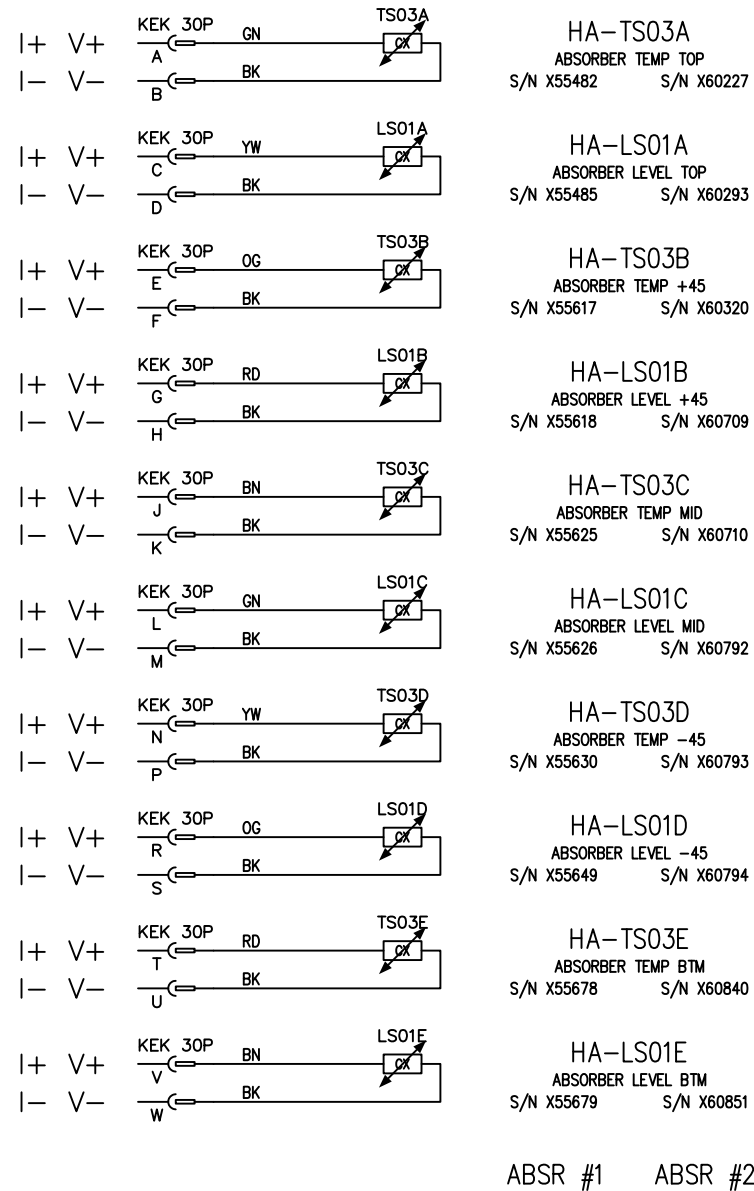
I+ V+ KEK 30P A GN TS03A CX
I− V− B BK

HA−TS03A
ABSORBER TEMP TOP
S/N X55482 S/N X60227

I+ V+ KEK 30P C YW LS01A CX
I− V− D BK

HA−LS01A
ABSORBER LEVEL TOP
S/N X55485 S/N X60293

I+ V+ KEK 30P E OG TS03B CX
I− V− F BK

HA−TS03B
ABSORBER TEMP +45
S/N X55617 S/N X60320

I+ V+ KEK 30P G RD LS01B CX
I− V− H BK

HA−LS01B
ABSORBER LEVEL +45
S/N X55618 S/N X60709

I+ V+ KEK 30P J BN TS03C CX
I− V− K BK

HA−TS03C
ABSORBER TEMP MID
S/N X55625 S/N X60710

I+ V+ KEK 30P L GN LS01C CX
I− V− M BK

HA−LS01C
ABSORBER LEVEL MID
S/N X55626 S/N X60792

I+ V+ KEK 30P N YW TS03D CX
I− V− P BK

HA−TS03D
ABSORBER TEMP −45
S/N X55630 S/N X60793

I+ V+ KEK 30P R OG LS01D CX
I− V− S BK

HA−LS01D
ABSORBER LEVEL −45
S/N X55649 S/N X60794

I+ V+ KEK 30P T RD TS03E CX
I− V− U BK

HA−TS03E
ABSORBER TEMP BTM
S/N X55678 S/N X60840

I+ V+ KEK 30P V BN LS01E CX
I− V− W BK

HA−LS01E
ABSORBER LEVEL BTM
S/N X55679 S/N X60851

ABSR #1 ABSR #2